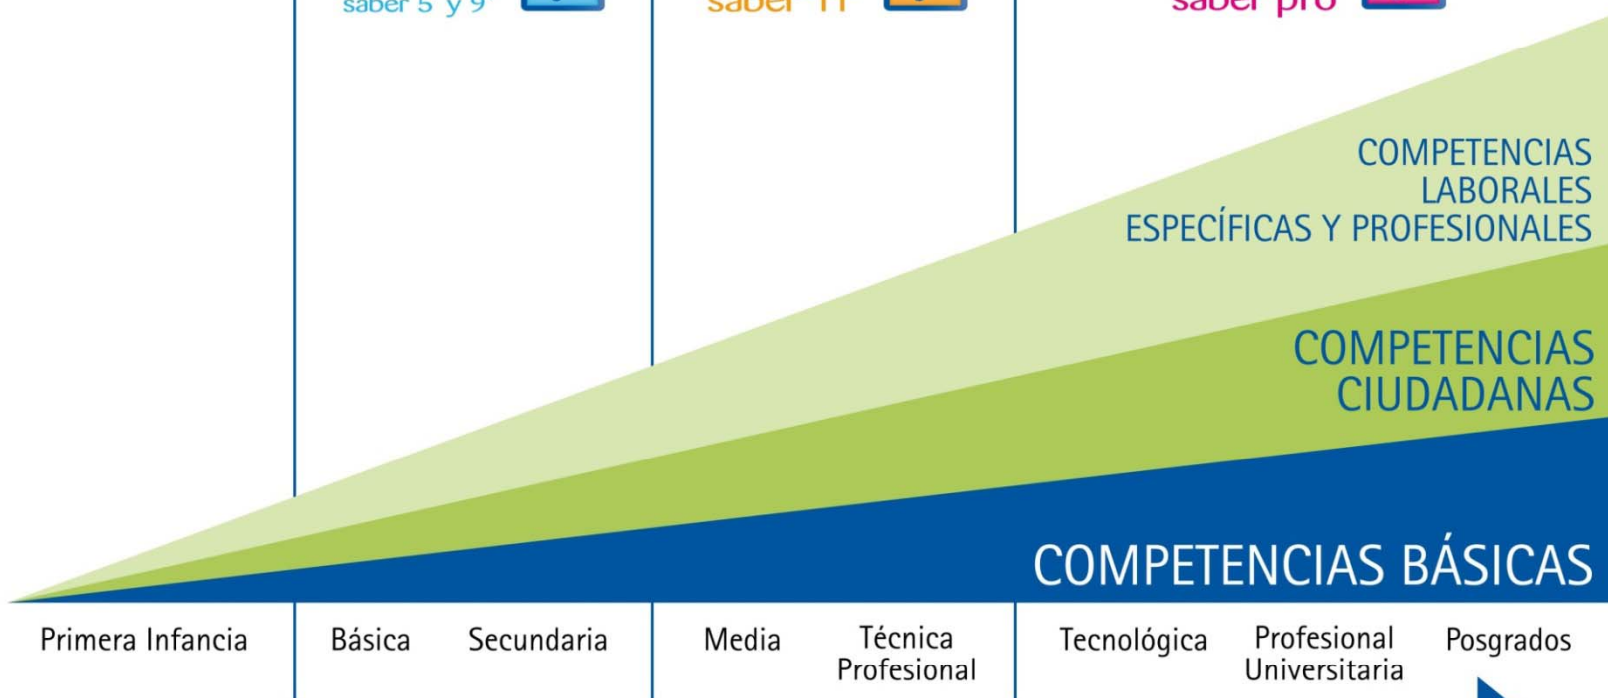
saber 5° y 9° saber 11 saber pro

COMPETENCIAS LABORALES ESPECÍFICAS Y PROFESIONALES

COMPETENCIAS CIUDADANAS

COMPETENCIAS BÁSICAS

Primera Infancia Básica Secundaria Media Técnica Profesional Tecnológica Profesional Universitaria Posgrados